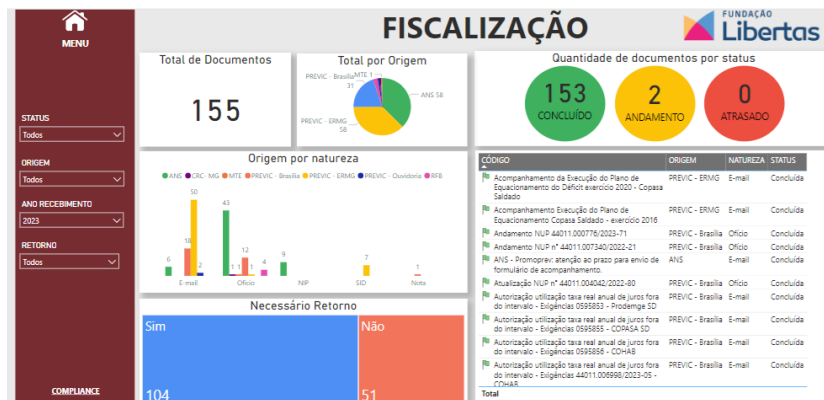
MENU

STATUS
Todos

ORIGEM
Todos

ANO RECEBIMENTO
2023

RETORNO
Todos

COMPLIANCE

FISCALIZAÇÃO

FUNDAÇÃO Libertas

Total de Documentos
155

Total por Origem
MTE 1
PREVIC - Brasília 31
PREVIC - ERMG 58
ANS 58

Quantidade de documentos por status
153 CONCLUÍDO
2 ANDAMENTO
0 ATRASADO

Origem por natureza
ANS CRC - MG MTE PREVIC - Brasília PREVIC - ERMG PREVIC - Ouvidoria RFB
6 18 50 2 43 1 1 12 4 9 7 1
E-mail Ofício NIP SID Nota

Necessário Retorno
Sim 104
Não 51

| CÓDIGO | ORIGEM | NATUREZA | STATUS |
|---|---|---|---|
| Acompanhamento da Execução do Plano de Equacionamento do Déficit exercício 2020 - Copasa Saldado | PREVIC - ERMG | E-mail | Concluída |
| Acompanhamento Execução do Plano de Equacionamento Copasa Saldado - exercício 2016 | PREVIC - ERMG | E-mail | Concluída |
| Andamento NUP 44011.000776/2023-71 | PREVIC - Brasília | Ofício | Concluída |
| Andamento NUP nº 44011.007340/2022-21 | PREVIC - Brasília | Ofício | Concluída |
| ANS - Promoprev: atenção ao prazo para envio de formulário de acompanhamento. | ANS | E-mail | Concluída |
| Atualização NUP nº 44011.004042/2022-80 | PREVIC - Brasília | Ofício | Concluída |
| Autorização utilização taxa real anual de juros fora do intervalo - Exigências 0595853 - Prodemge SD | PREVIC - Brasília | E-mail | Concluída |
| Autorização utilização taxa real anual de juros fora do intervalo - Exigências 0595855 - COPASA SD | PREVIC - Brasília | E-mail | Concluída |
| Autorização utilização taxa real anual de juros fora do intervalo - Exigências 0595856 - COHAB | PREVIC - Brasília | E-mail | Concluída |
| Autorização utilização taxa real anual de juros fora do intervalo - Exigências 44011.006998/2023-05 - COHAB | PREVIC - Brasília | E-mail | Concluída |
| Total | | | |